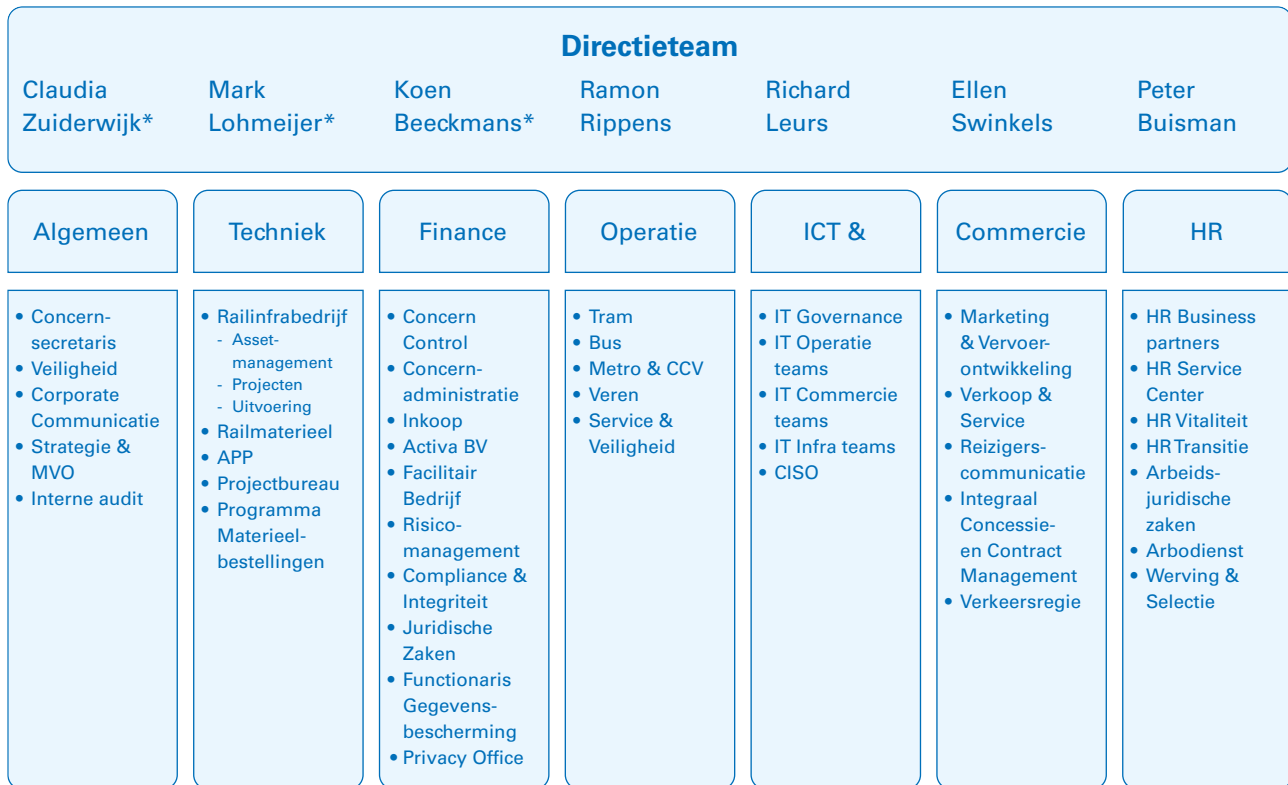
Directieteam

Claudia Zuiderwijk*

Mark Lohmeijer*

Koen Beeckmans*

Ramon Rippens

Richard Leurs

Ellen Swinkels

Peter Buisman

Algemeen

- Concernsecretaris
- Veiligheid
- Corporate Communicatie
- Strategie & MVO
- Interne audit

Techniek

- Railinfrabedrijf
  - Assetmanagement
  - Projecten
  - Uitvoering
- Railmaterieel
- APP
- Projectbureau
- Programma Materieelbestellingen

Finance

- Concern Control
- Concernadministratie
- Inkoop
- Activa BV
- Facilitair Bedrijf
- Risicomanagement
- Compliance & Integriteit
- Juridische Zaken
- Functionaris Gegevensbescherming
- Privacy Office

Operatie

- Tram
- Bus
- Metro & CCV
- Veren
- Service & Veiligheid

ICT &

- IT Governance
- IT Operatie teams
- IT Commercie teams
- IT Infra teams
- CISO

Commercie

- Marketing & Vervoerontwikkeling
- Verkoop & Service
- Reizigerscommunicatie
- Integraal Concessie- en Contract Management
- Verkeersregie

HR

- HR Business partners
- HR Service Center
- HR Vitaliteit
- HR Transitie
- Arbeidsjuridische zaken
- Arbodienst
- Werving & Selectie